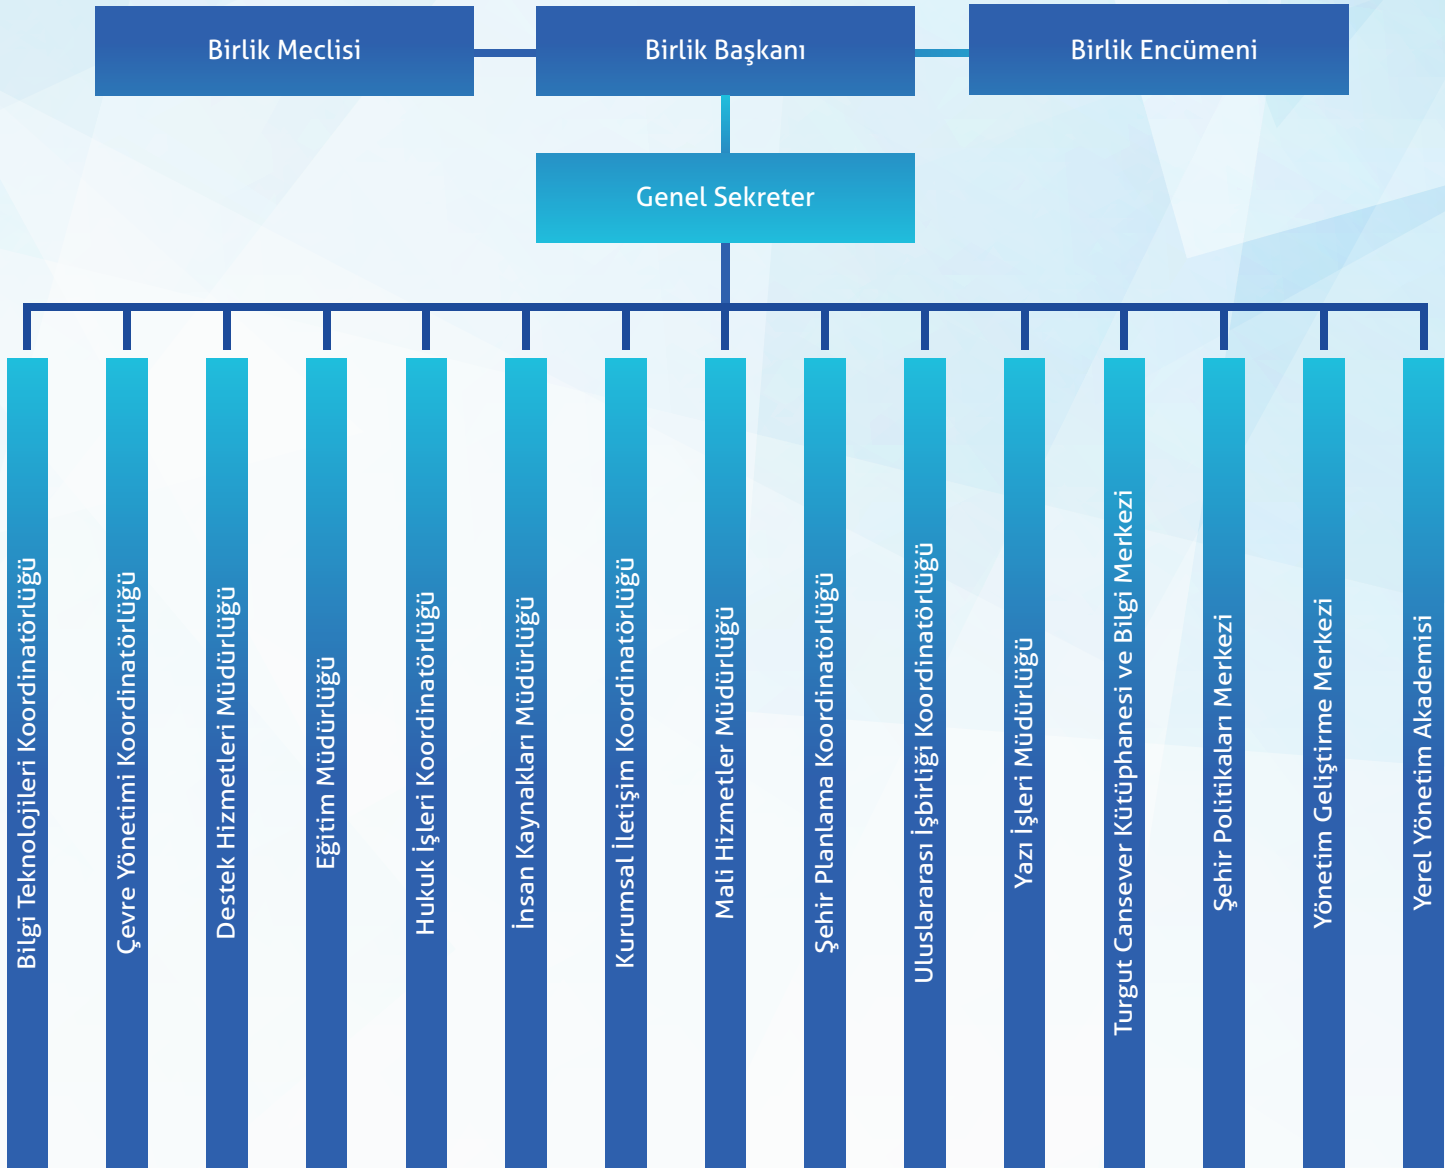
Birlik Meclisi

Birlik Başkanı

Birlik Encümeni

Genel Sekreter

Bilgi Teknolojileri Koordinatörlüğü

Çevre Yönetimi Koordinatörlüğü

Destek Hizmetleri Müdürlüğü

Eğitim Müdürlüğü

Hukuk İşleri Koordinatörlüğü

İnsan Kaynakları Müdürlüğü

Kurumsal İletişim Koordinatörlüğü

Mali Hizmetler Müdürlüğü

Şehir Planlama Koordinatörlüğü

Uluslararası İşbirliği Koordinatörlüğü

Yazı İşleri Müdürlüğü

Turgut Cansever Kütüphanesi ve Bilgi Merkezi

Şehir Politikaları Merkezi

Yönetim Geliştirme Merkezi

Yerel Yönetim Akademisi